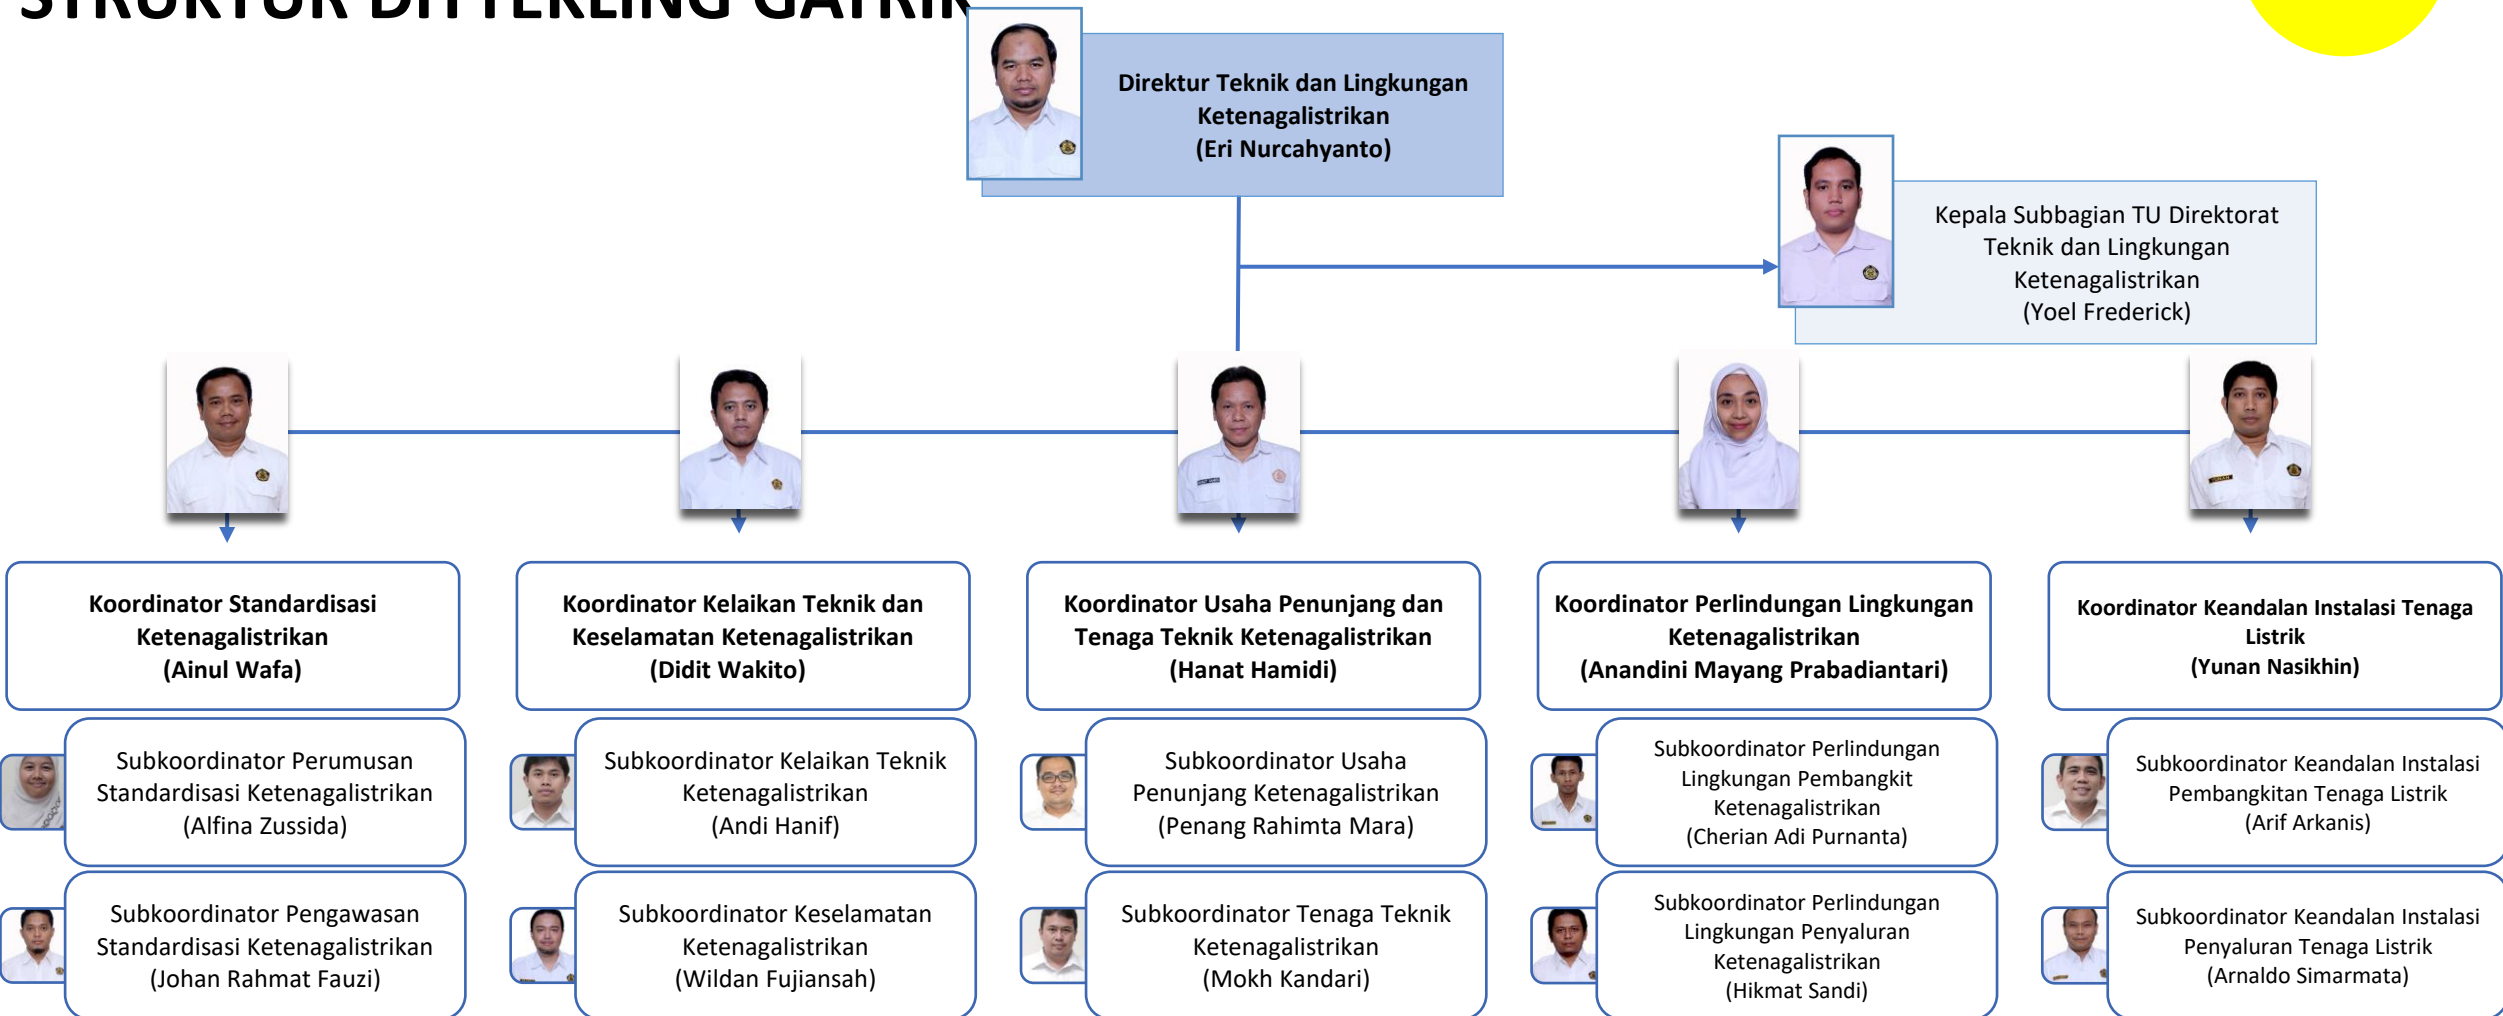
STRUKTUR DIT TEKLING GATRIK

Direktur Teknik dan Lingkungan Ketenagalistrikan (Eri Nurcahyanto)

Kepala Subbagian TU Direktorat Teknik dan Lingkungan Ketenagalistrikan (Yoel Frederick)

Koordinator Standardisasi Ketenagalistrikan (Ainul Wafa)

Subkoordinator Perumusan Standardisasi Ketenagalistrikan (Alfina Zussida)

Subkoordinator Pengawasan Standardisasi Ketenagalistrikan (Johan Rahmat Fauzi)

Koordinator Kelaikan Teknik dan Keselamatan Ketenagalistrikan (Didit Wakito)

Subkoordinator Kelaikan Teknik Ketenagalistrikan (Andi Hanif)

Subkoordinator Keselamatan Ketenagalistrikan (Wildan Fujiansah)

Koordinator Usaha Penunjang dan Tenaga Teknik Ketenagalistrikan (Hanat Hamidi)

Subkoordinator Usaha Penunjang Ketenagalistrikan (Penang Rahimta Mara)

Subkoordinator Tenaga Teknik Ketenagalistrikan (Mokh Kandari)

Koordinator Perlindungan Lingkungan Ketenagalistrikan (Anandini Mayang Prabadiantari)

Subkoordinator Perlindungan Lingkungan Pembangkit Ketenagalistrikan (Cherian Adi Purnanta)

Subkoordinator Perlindungan Lingkungan Penyaluran Ketenagalistrikan (Hikmat Sandi)

Koordinator Keandalan Instalasi Tenaga Listrik (Yunan Nasikhin)

Subkoordinator Keandalan Instalasi Pembangkitan Tenaga Listrik (Arif Arkanis)

Subkoordinator Keandalan Instalasi Penyaluran Tenaga Listrik (Arnaldo Simarmata)